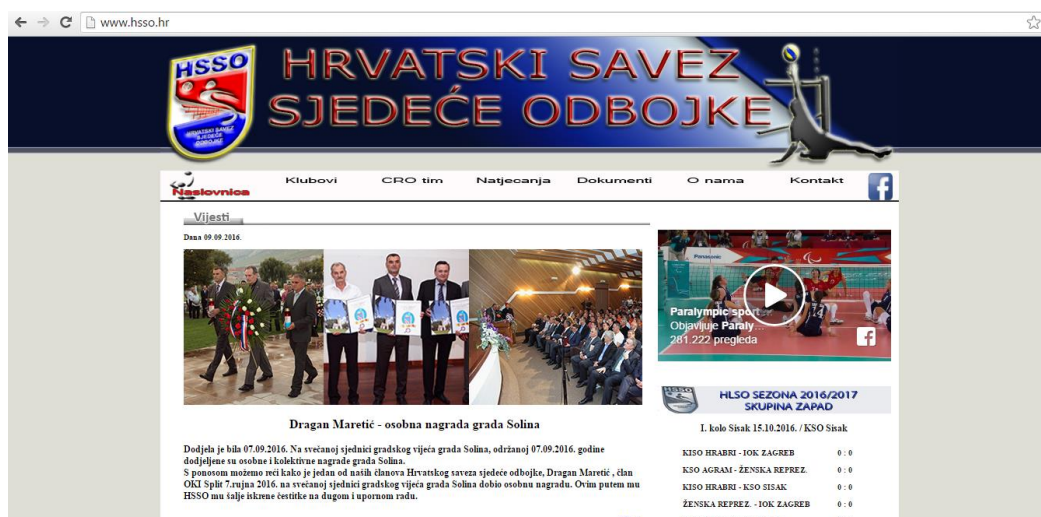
www.hsso.hr

HSSO

HRVATSKI SAVEZ SJEDEĆE ODBOJKE

HRVATSKI SAVEZ SJEDEĆE ODBOJKE

Naslovnica Klubovi CRO tim Natjecanja Dokumenti O nama Kontakt

Vijesti

Dana 09.09.2016.

Dragan Maretić - osobna nagrada grada Solina

Dodjela je bila 07.09.2016. Na svečanoj sjednici gradskog vijeća grada Solina, održanoj 07.09.2016. godine dodjeljene su osobne i kolektivne nagrade grada Solina.
S ponosom možemo reći kako je jedan od naših članova Hrvatskog saveza sjedeće odbojke, Dragan Maretić , član OKI Split 7.rujna 2016. na svečanoj sjednici gradskog vijeća grada Solina dobio osobnu nagradu. Ovim putem mu HSSO mu šalje iskrene čestitke na dugom i upornom radu.

Paralympic sport
Objavljuje Paraly...
281.222 pregleda

HSSO

HLSO SEZONA 2016/2017
SKUPINA ZAPAD

I. kolo Sisak 15.10.2016. / KSO Sisak

| | |
|---|---|
| KISO HRABRI - IOK ZAGREB | 0 : 0 |
| KSO AGRAM - ŽENSKA REPREZ. | 0 : 0 |
| KISO HRABRI - KSO SISAK | 0 : 0 |
| ŽENSKA REPREZ. - IOK ZAGREB | 0 : 0 |